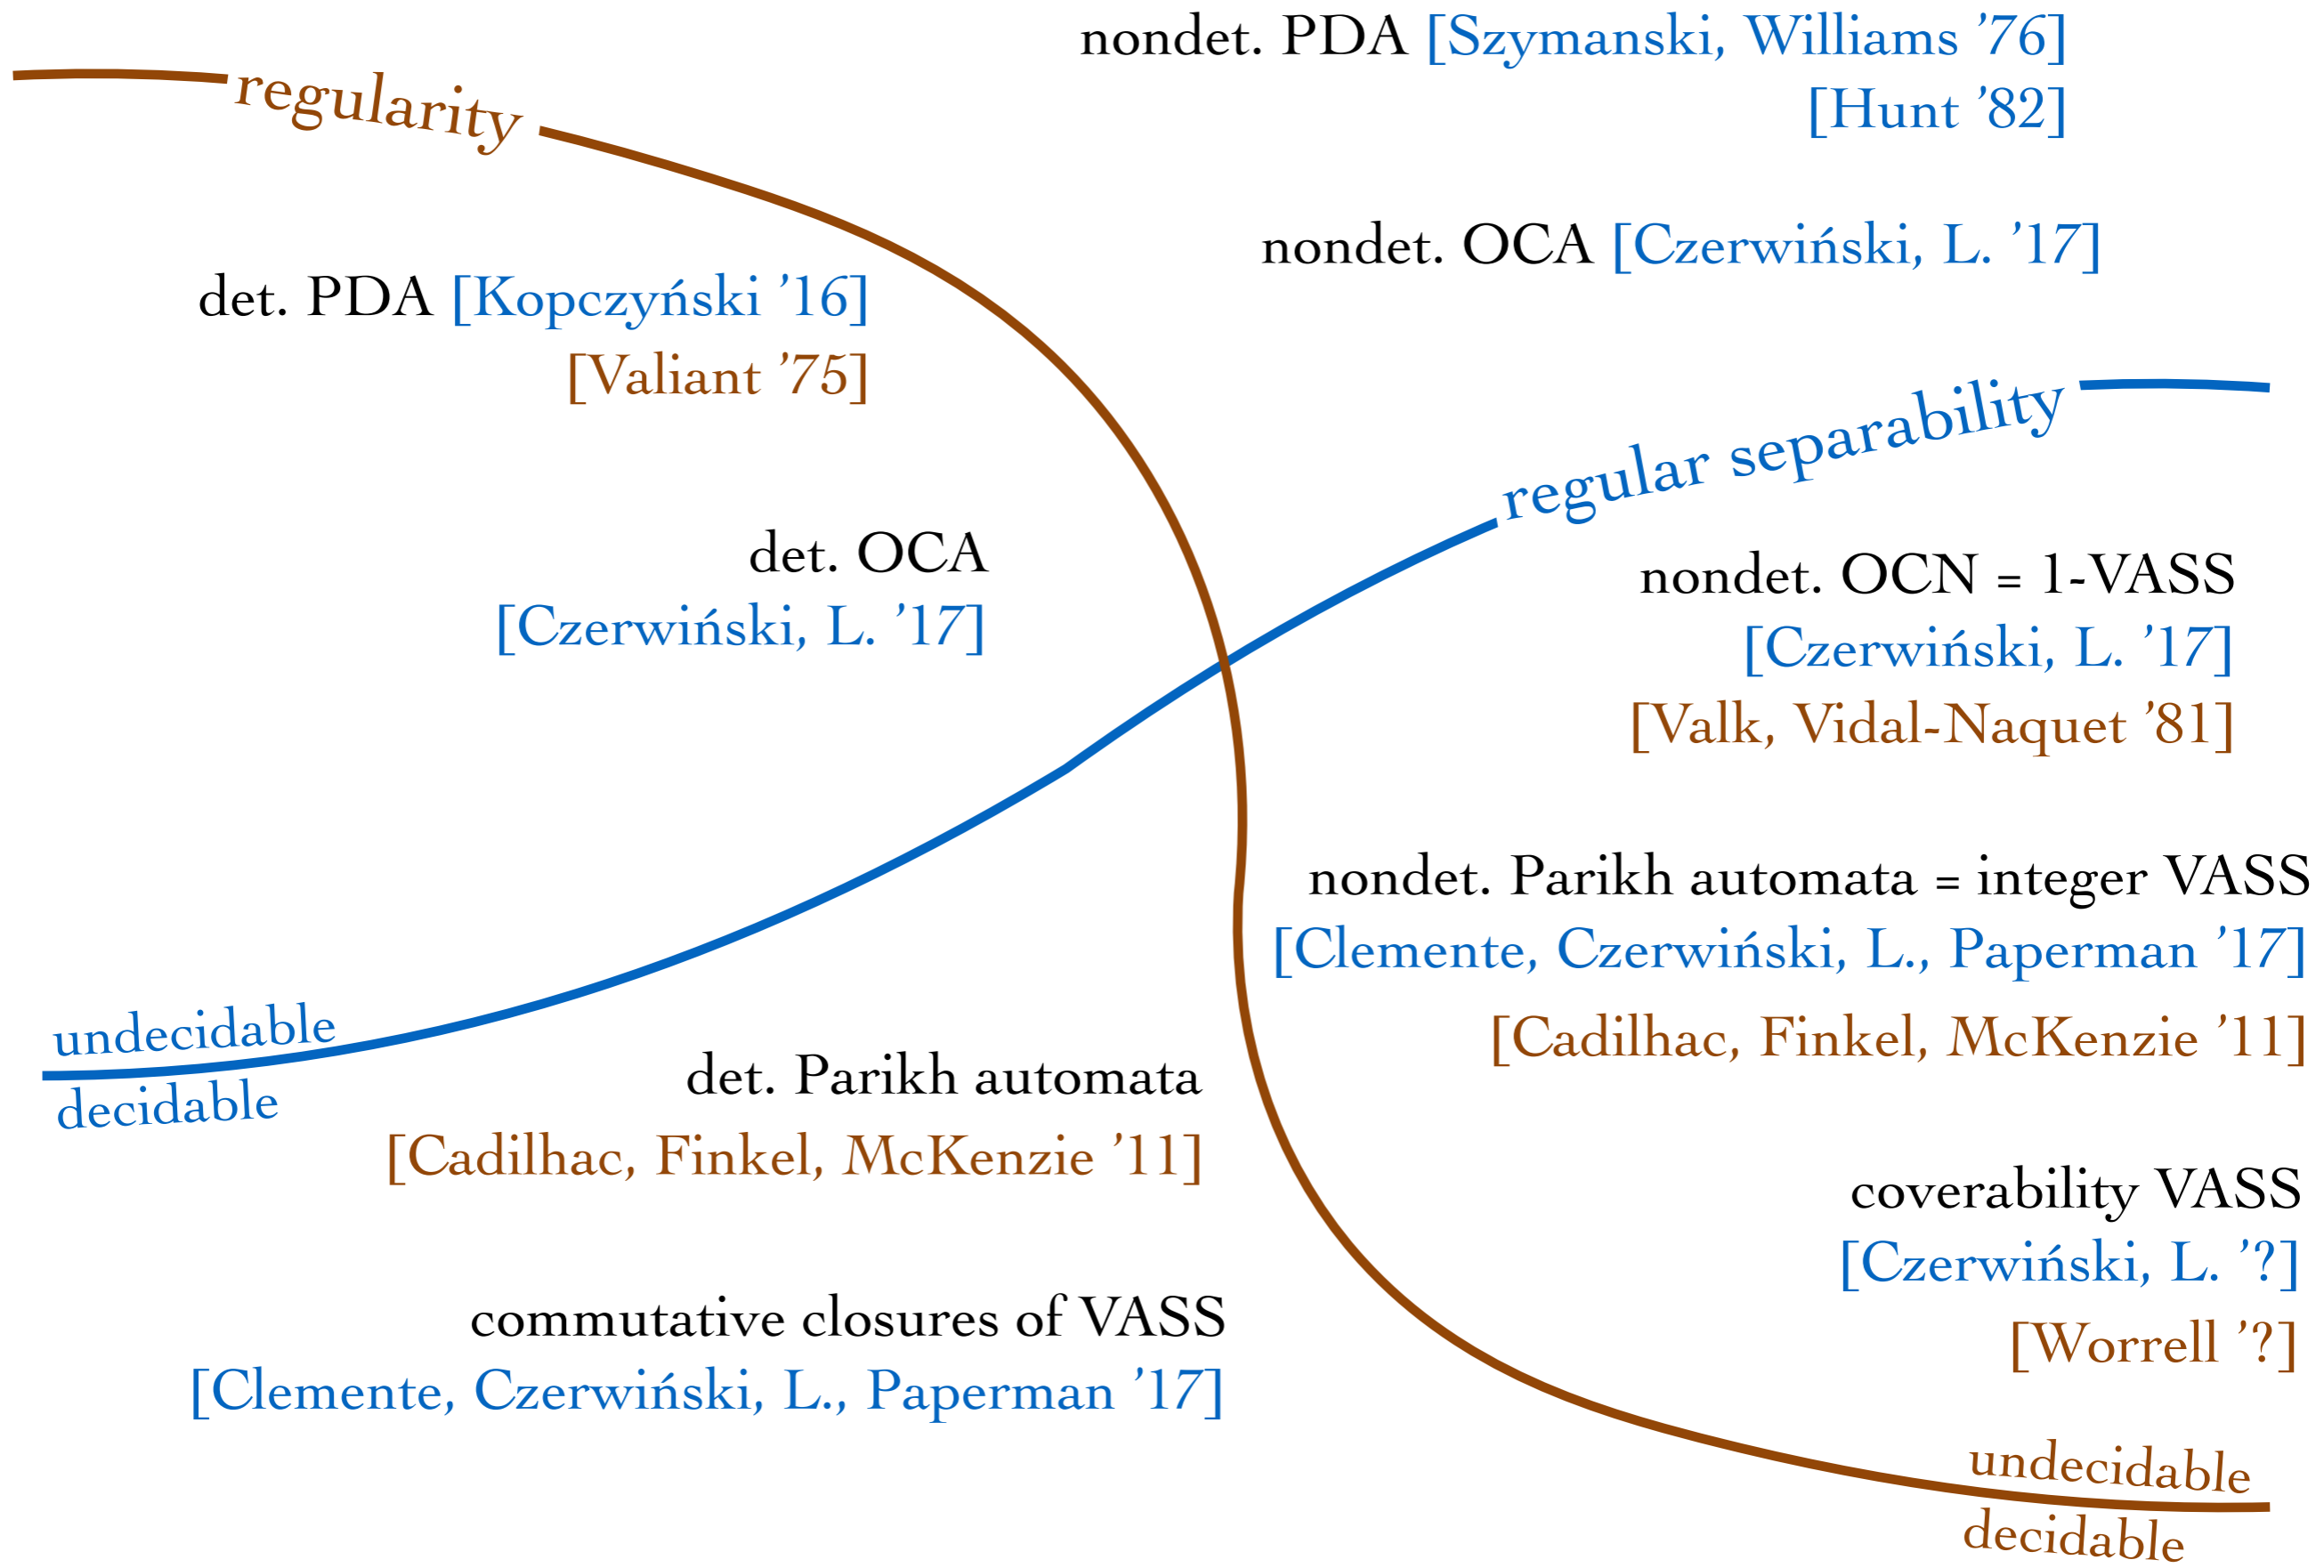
nondet. PDA [Szymanski, Williams '76]
[Hunt '82]

regularity

nondet. OCA [Czerwiński, L. '17]

det. PDA [Kopczyński '16]
[Valiant '75]

regular separability

det. OCA
[Czerwiński, L. '17]

nondet. OCN = 1-VASS
[Czerwiński, L. '17]
[Valk, Vidal-Naquet '81]

nondet. Parikh automata = integer VASS
[Clemente, Czerwiński, L., Paperman '17]
[Cadilhac, Finkel, McKenzie '11]

undecidable
decidable

det. Parikh automata
[Cadilhac, Finkel, McKenzie '11]

coverability VASS
[Czerwiński, L. '?]
[Worrell '?]

commutative closures of VASS
[Clemente, Czerwiński, L., Paperman '17]

undecidable
decidable